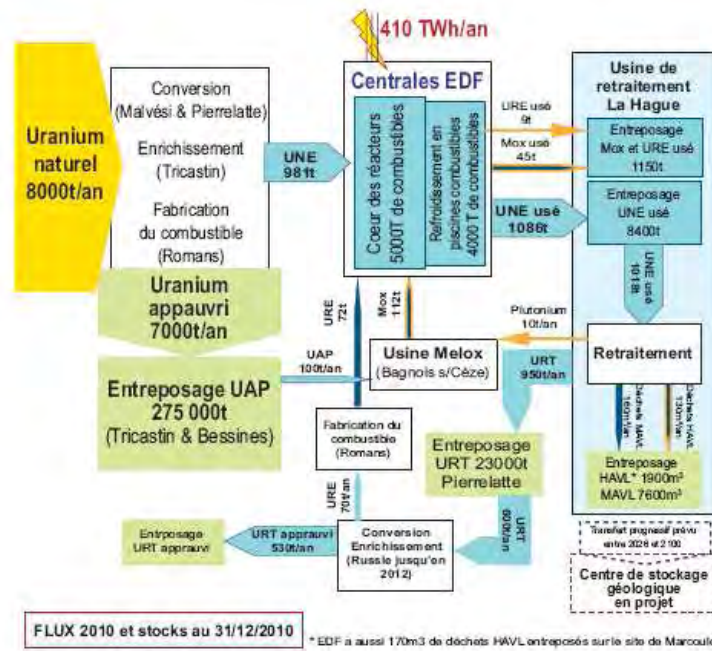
410 TWh/an

Uranium naturel 8000t/an

Conversion (Malvési & Pierrelatte)

Enrichissement (Tricastin)

Fabrication du combustible (Romans)

UNE 981t

Centrales EDF

Coeur des réacteurs 5000T de combustibles

Refroidissement en piscines combustibles 4000 T de combustibles

URE usé 9t

Mox usé 45t

UNE usé 1086t

Usine de retraitement La Hague

Entreposage Mox et URE usé 1150t

Entreposage UNE usé 8400t

UNE usé 1018t

Uranium appauvri 7000t/an

URE 72t

Mox 112t

Plutonium 10t/an

UAP 100t/an

Usine Melox (Bagnols s/Cèze)

URT 950t/an

Retraitement

Déchets MAVL 160m³/an

Déchets HAVL 130m³/an

Entreposage UAP 275 000t (Tricastin & Bessines)

Fabrication du combustible (Romans)

Entreposage URT 23000t Pierrelatte

Entreposage HAVL* 1900m³ MAVL 7600m³

URE 70t/an

URT 600t/an

Entrposage URT appauvri

URT appauvri 530t/an

Conversion Enrichissement (Russie jusqu'en 2012)

Transfert progressif prévu entre 2028 et 2100

Centre de stockage géologique en projet

FLUX 2010 et stocks au 31/12/2010

* EDF a aussi 170m3 de déchets HAVL entreposés sur le site de Marcoule